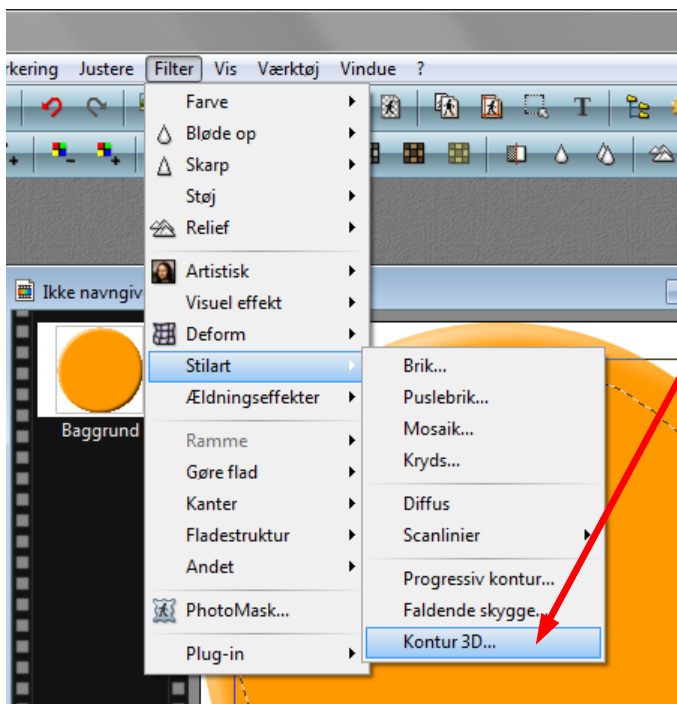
rkering Justere Filter Vis Værktøj Vindue ?

Farve
Bløde op
Skarp
Støj
Relief
Artistisk
Visuel effekt
Deform
Stilart
Ældningseffekter
Ramme
Gøre flad
Kanter
Fladestruktur
Andet
PhotoMask...
Plug-in

Brik...
Puslebrik...
Mosaik...
Kryds...
Diffus
Scanlinier
Progressiv kontur...
Faldende skygge...
Kontur 3D...

Ikke navngiv

Baggrund